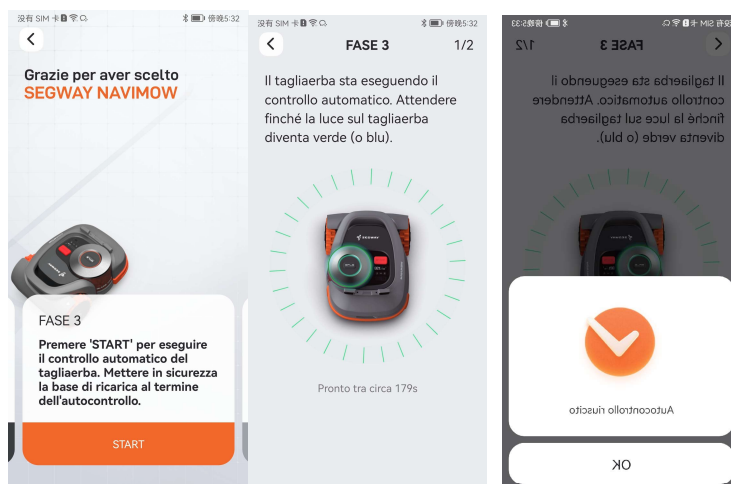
没有 SIM 卡 傍晚5:32

Grazie per aver scelto
SEGWAY NAVIMOW

FASE 3
Premere 'START' per eseguire il controllo automatico del tagliaerba. Mettere in sicurezza la base di ricarica al termine dell'autocontrollo.

START

没有 SIM 卡 傍晚5:32

FASE 3 1/2

Il tagliaerba sta eseguendo il controllo automatico. Attendere finché la luce sul tagliaerba diventa verde (o blu).

SEGWAY

Pronto tra circa 179s

没有 SIM 卡 傍晚5:33

FASE 3 1/2

Il tagliaerba sta eseguendo il controllo automatico. Attendere finché la luce sul tagliaerba diventa verde (o blu).

Autocontrollo riuscito

OK